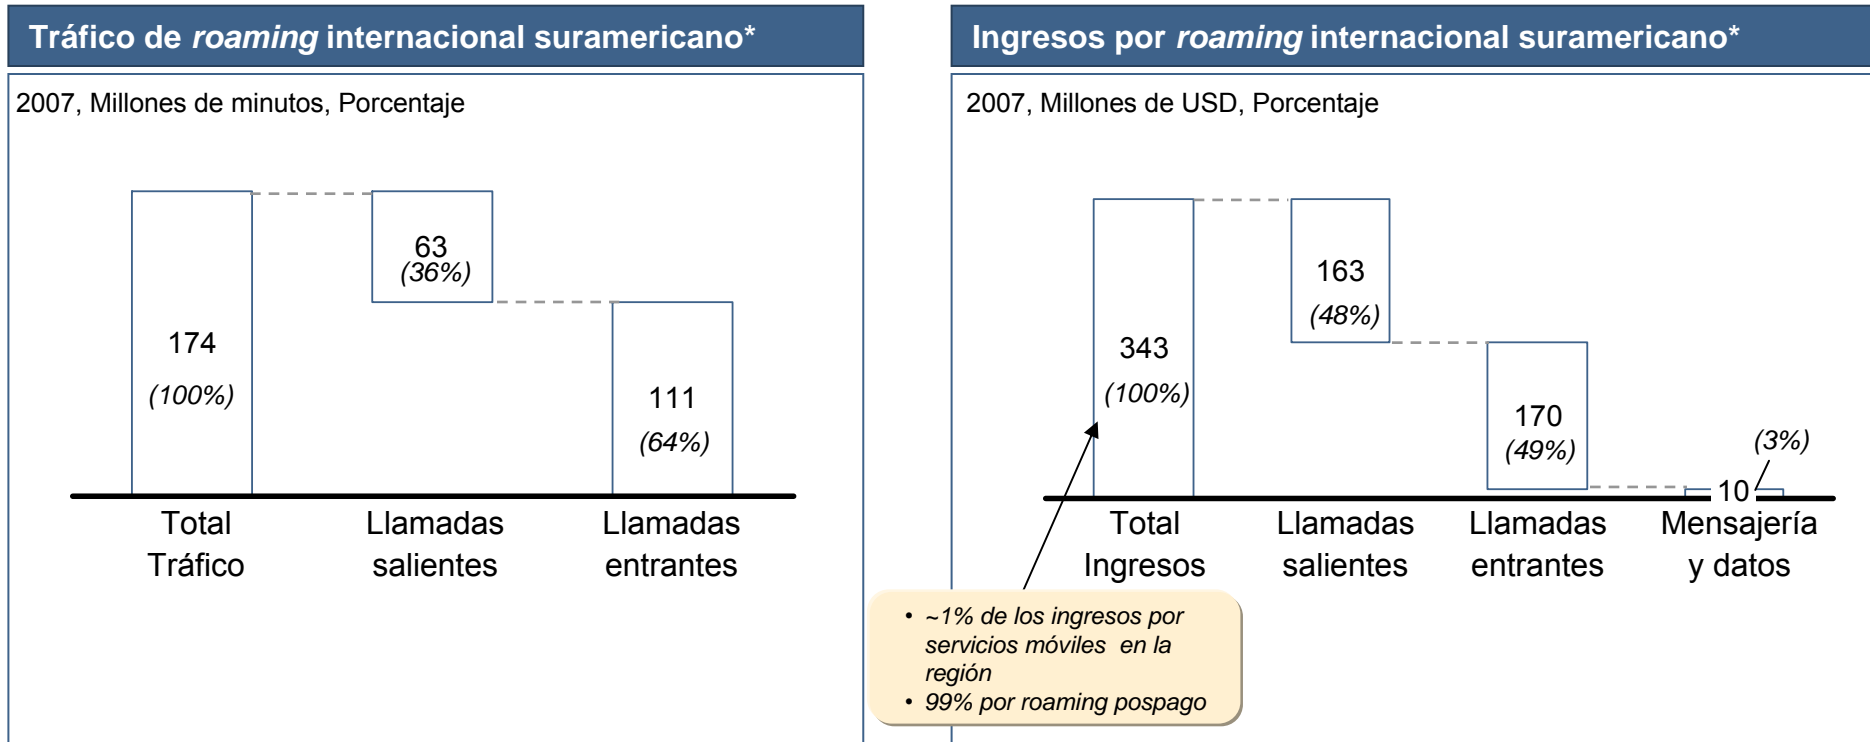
Tráfico de *roaming* internacional suramericano*

2007, Millones de minutos, Porcentaje

174
(100%)

63
(36%)

111
(64%)

Total Tráfico

Llamadas salientes

Llamadas entrantes

Ingresos por *roaming* internacional suramericano*

2007, Millones de USD, Porcentaje

343
(100%)

163
(48%)

170
(49%)

10
(3%)

Total Ingresos

Llamadas salientes

Llamadas entrantes

Mensajería y datos

• ~1% de los ingresos por servicios móviles en la región
• 99% por roaming pospago